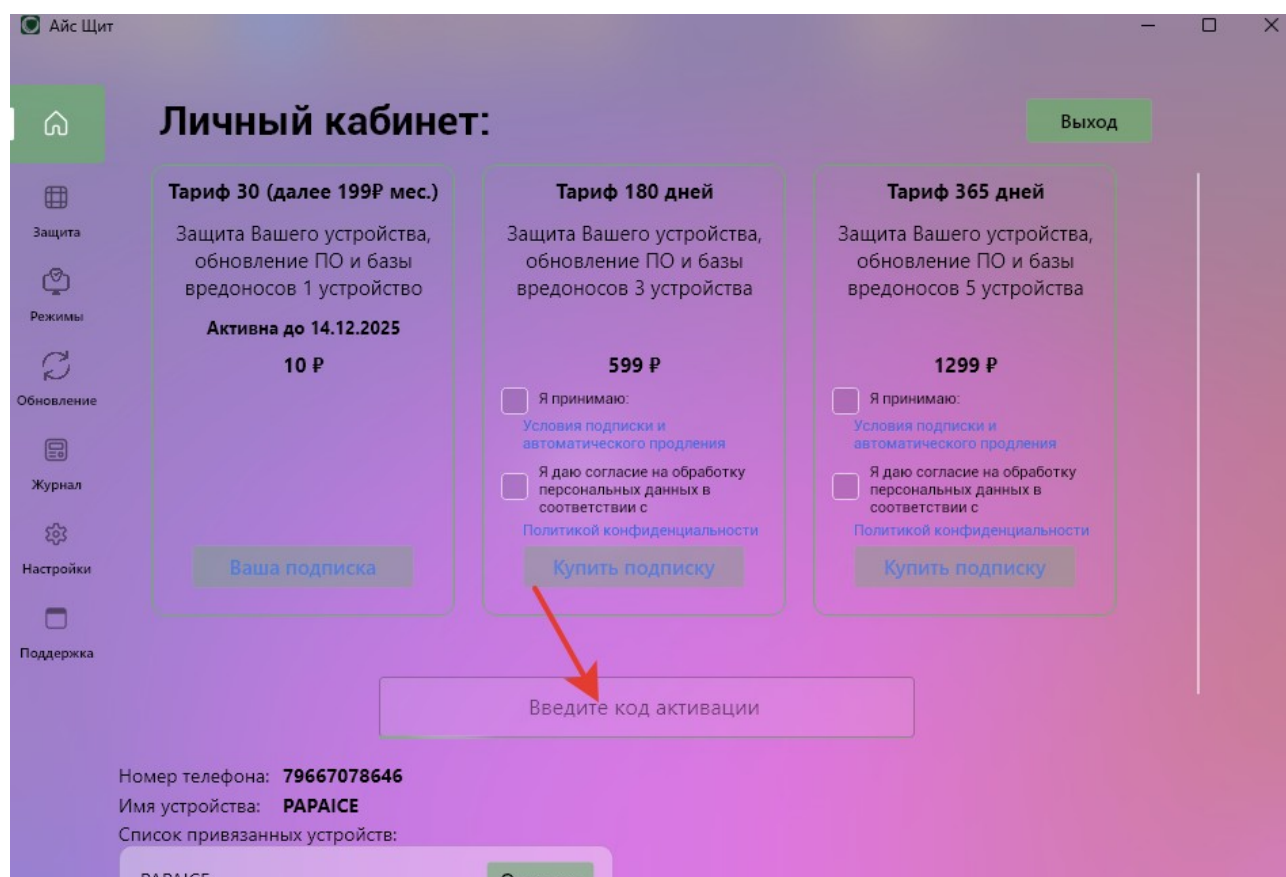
Айс Щит

Защита

Режимы

Обновление

Журнал

Настройки

Поддержка

Личный кабинет:

Выход

Тариф 30 (далее 199₽ мес.)

Защита Вашего устройства, обновление ПО и базы вредоносов 1 устройство

Активна до 14.12.2025

10 ₽

Ваша подписка

Тариф 180 дней

Защита Вашего устройства, обновление ПО и базы вредоносов 3 устройства

599 ₽

Я принимаю:

Условия подписки и автоматического продления

Я даю согласие на обработку персональных данных в соответствии с

Политикой конфиденциальности

Купить подписку

Тариф 365 дней

Защита Вашего устройства, обновление ПО и базы вредоносов 5 устройства

1299 ₽

Я принимаю:

Условия подписки и автоматического продления

Я даю согласие на обработку персональных данных в соответствии с

Политикой конфиденциальности

Купить подписку

Введите код активации

Номер телефона: 79667078646
Имя устройства: PAPAICE
Список привязанных устройств:

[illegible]